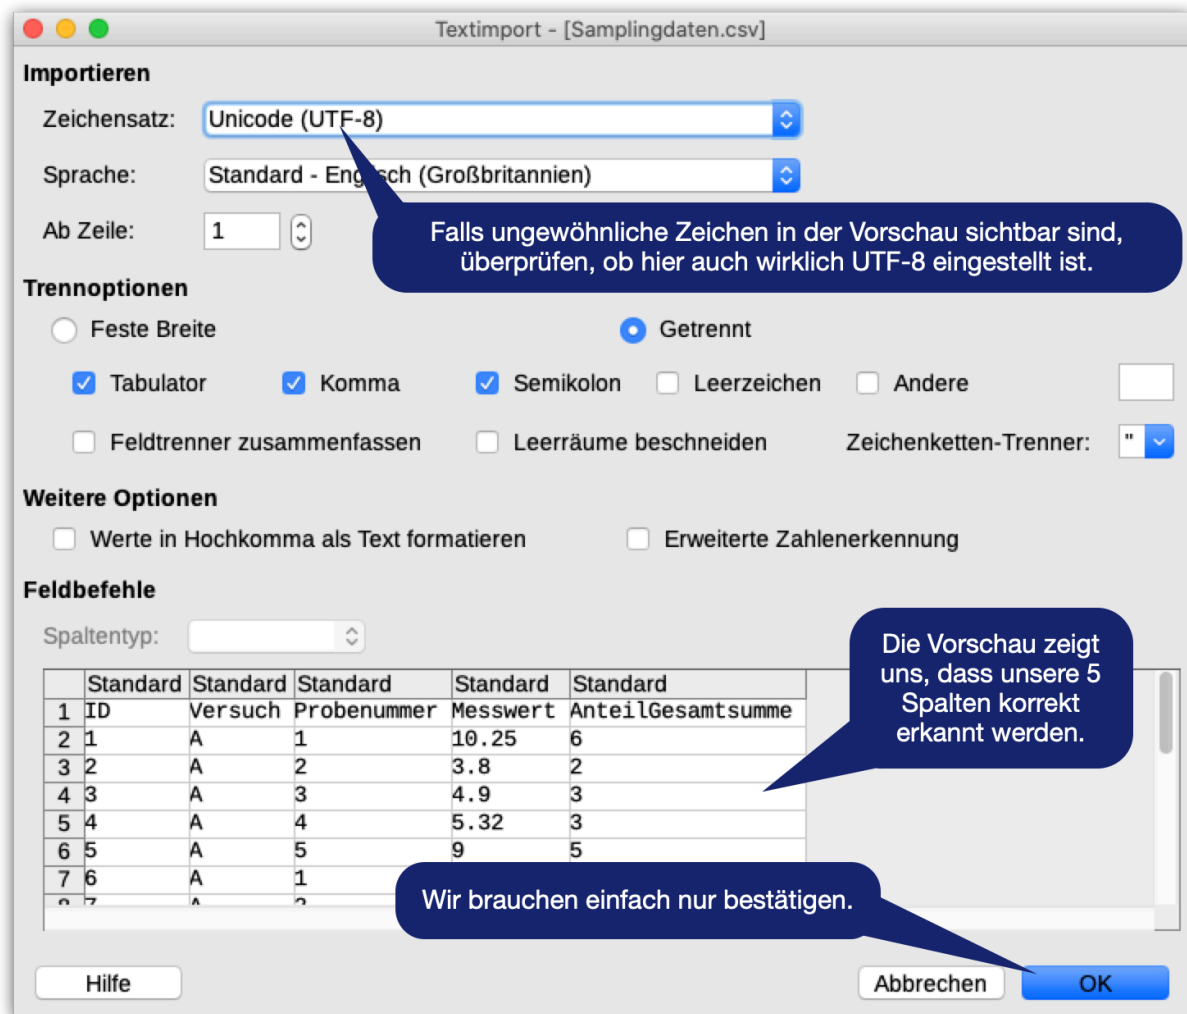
Textimport - [Samplingdaten.csv]

Importieren

Zeichensatz: Unicode (UTF-8)

Sprache: Standard - Eng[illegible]ch (Großbritannien)

Ab Zeile: 1

Falls ungewöhnliche Zeichen in der Vorschau sichtbar sind, überprüfen, ob hier auch wirklich UTF-8 eingestellt ist.

Trennoptionen

Feste Breite

Getrennt

Tabulator Komma Semikolon Leerzeichen Andere

Feldtrenner zusammenfassen Leerräume beschneiden Zeichenketten-Trenner: "

Weitere Optionen

Werte in Hochkomma als Text formatieren Erweiterte Zahlenerkennung

Feldbefehle

Spaltentyp:

| | Standard | Standard | Standard | Standard | Standard |
|---|---|---|---|---|---|
| 1 | ID | Versuch | Probenummer | Messwert | AnteilGesamtsumme |
| 2 | 1 | A | 1 | 10.25 | 6 |
| 3 | 2 | A | 2 | 3.8 | 2 |
| 4 | 3 | A | 3 | 4.9 | 3 |
| 5 | 4 | A | 4 | 5.32 | 3 |
| 6 | 5 | A | 5 | 9 | 5 |
| 7 | 6 | A | 1 | | |
| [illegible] | 7 | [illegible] | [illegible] | | |

Die Vorschau zeigt uns, dass unsere 5 Spalten korrekt erkannt werden.

Wir brauchen einfach nur bestätigen.

Hilfe

Abbrechen

OK